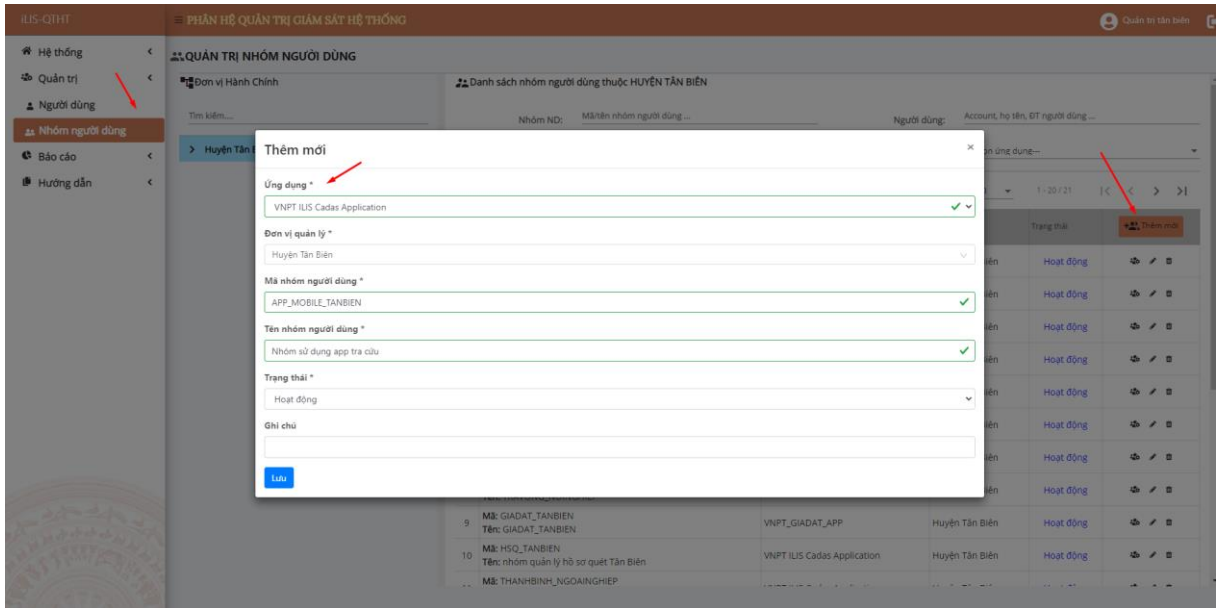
iLIS-QTHT

≡ PHÂN HỆ QUẢN TRỊ GIÁM SÁT HỆ THỐNG

Quản trị tân biên

Hệ thống
Quản trị
Người dùng
Nhóm người dùng
Báo cáo
Hướng dẫn

QUẢN TRỊ NHÓM NGƯỜI DÙNG

Đơn vị Hành Chính

Tìm kiếm...

> Huyện Tân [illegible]

Danh sách nhóm người dùng thuộc HUYỆN TÂN BIÊN

Nhóm ND: Mã/tên nhóm người dùng ...

Người dùng: Account, họ tên, ĐT người dùng ...

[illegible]ọn ứng dụng--

1 - 20 / 21

Trạng thái

Thêm mới

Thêm mới

Ứng dụng *
VNPT ILIS Cadas Application

Đơn vị quản lý *
Huyện Tân Biên

Mã nhóm người dùng *
APP_MOBILE_TANBIEN

Tên nhóm người dùng *
Nhóm sử dụng app tra cứu

Trạng thái *
Hoạt động

Ghi chú

Lưu

| | | | | | |
|---|---|---|---|---|---|
| | | | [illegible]iên | Hoạt động | |
| | | | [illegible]iên | Hoạt động | |
| | | | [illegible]iên | Hoạt động | |
| | | | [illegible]iên | Hoạt động | |
| | | | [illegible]iên | Hoạt động | |
| | | | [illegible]iên | Hoạt động | |
| | | | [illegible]iên | Hoạt động | |
| | Tên: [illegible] | | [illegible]iên | Hoạt động | |
| 9 | Mã: GIADAT_TANBIEN Tên: GIADAT_TANBIEN | VNPT_GIADAT_APP | Huyện Tân Biên | Hoạt động | |
| 10 | Mã: HSQ_TANBIEN Tên: nhóm quản lý hồ sơ quét Tân Biên | VNPT ILIS Cadas Application | Huyện Tân Biên | Hoạt động | |
| | Mã: THANHBINH_NGOAINGHIEP | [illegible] | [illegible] | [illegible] | |